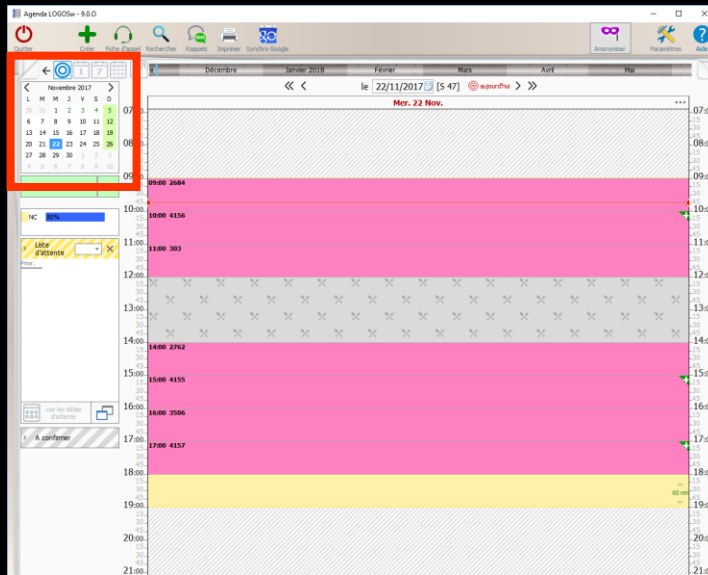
Agenda LOGOSw - 9.0.0

Quitter Créer Fiche d'appel Rechercher Rappels Imprimer Synchro Google Anonymiser Paramètres Aide

1 7

Novembre 2017

| L | M | M | J | V | S | D |
|---|---|---|---|---|---|---|
| 30 | 31 | 1 | 2 | 3 | 4 | 5 |
| 6 | 7 | 8 | 9 | 10 | 11 | 12 |
| 13 | 14 | 15 | 16 | 17 | 18 | 19 |
| 20 | 21 | 22 | 23 | 24 | 25 | 26 |
| 27 | 28 | 29 | 30 | 1 | 2 | 3 |
| 4 | 5 | 6 | 7 | 8 | 9 | 10 |

NC 80%

Liste d'attente

Prior.

voir les délais d'attente

A confirmer

Décembre Janvier 2018 Février Mars Avril Mai

le 22/11/2017 [S 47] aujourd'hui

Mer. 22 Nov.

07:00 08:00 09:00 10:00 11:00 12:00 13:00 14:00 15:00 16:00 17:00 18:00 19:00 20:00 21:00

09:00 2684
10:00 4156
11:00 303
14:00 2762
15:00 4155
16:00 3506
17:00 4157

60 mn